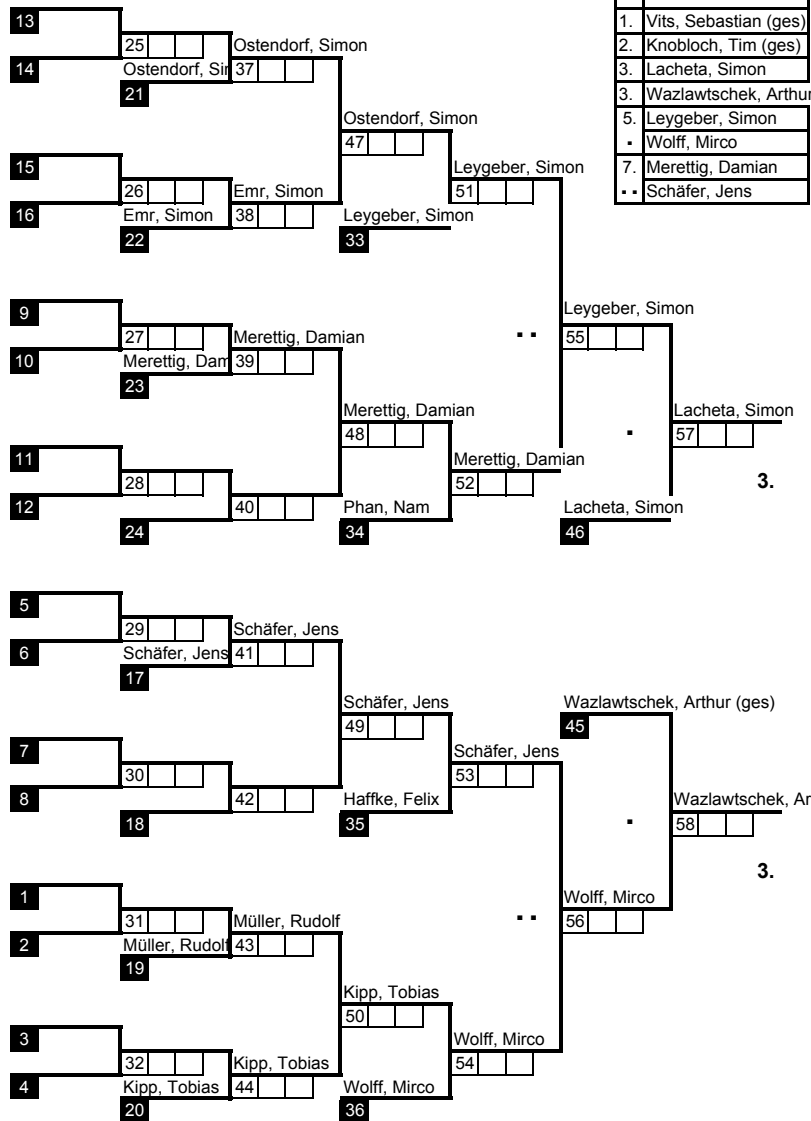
| | |
|---|---|
| 1. | Vits, Sebastian (ges) |
| 2. | Knobloch, Tim (ges) |
| 3. | Lacheta, Simon |
| 3. | Wazlawtschek, Arthur |
| 5. | Leygeber, Simon |
| ▪ | Wolff, Mirco |
| 7. | Merettig, Damian |
| ▪ ▪ | Schäfer, Jens |

13
25
Ostendorf, Simon
14
Ostendorf, Si
37
21
Ostendorf, Simon
47
15
Leygeber, Simon
51
26
Emr, Simon
16
Emr, Simon
38
Leygeber, Simon
22
33

9
Leygeber, Simon
27
Merettig, Damian
▪ ▪
55
10
Merettig, Dam
39
23
Merettig, Damian
Lacheta, Simon
48
▪
57
11
Merettig, Damian
28
52
3.
12
40
Phan, Nam
Lacheta, Simon
24
34
46

5
29
Schäfer, Jens
6
Schäfer, Jens
41
17
Schäfer, Jens
Wazlawtschek, Arthur (ges)
49
45
7
Schäfer, Jens
53
30
8
42
Haffke, Felix
▪
Wazlawtschek, Ar
18
35
58
3.
1
Wolff, Mirco
31
Müller, Rudolf
▪ ▪
56
2
Müller, Rudolf
43
19
Kipp, Tobias
50
3
Wolff, Mirco
32
Kipp, Tobias
54
4
Kipp, Tobias
44
Wolff, Mirco
20
36